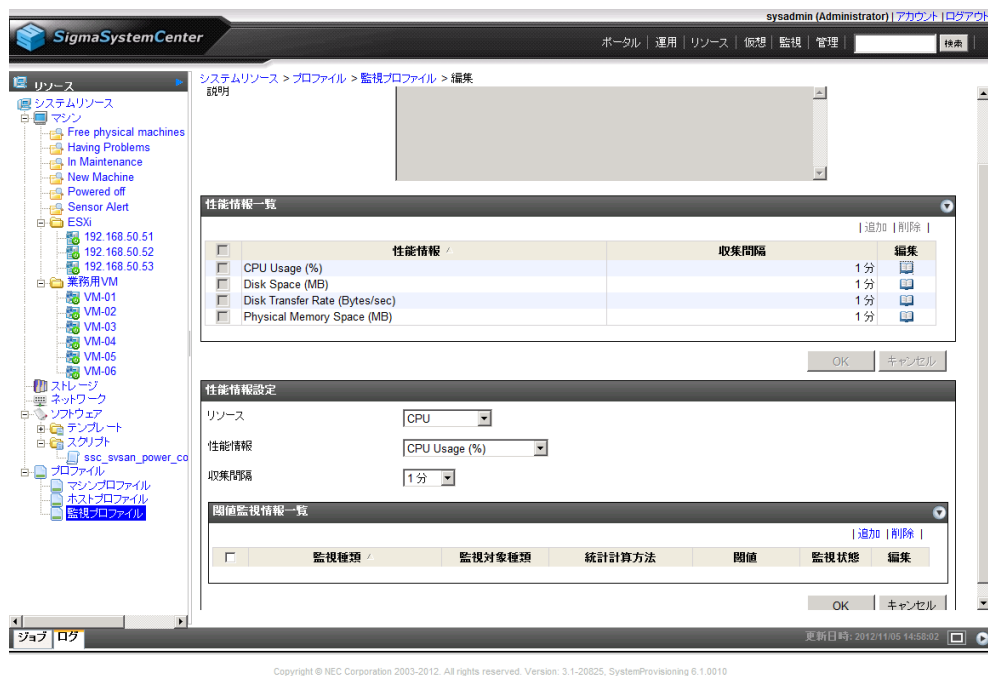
sysadmin (Administrator) | アカウント | ログアウト

SigmaSystemCenter

ポータル | 運用 | リソース | 仮想 | 監視 | 管理 | 検索

リソース

システムリソース
マシン
Free physical machines
Having Problems
In Maintenance
New Machine
Powered off
Sensor Alert
ESXi
192.168.50.51
192.168.50.52
192.168.50.53
業務用VM
VM-01
VM-02
VM-03
VM-04
VM-05
VM-06
ストレージ
ネットワーク
ソフトウェア
テンプレート
スクリプト
ssc_svsan_power_co
プロファイル
マシンプロファイル
ホストプロファイル
監視プロファイル

システムリソース > プロファイル > 監視プロファイル > 編集

説明

性能情報一覧

| 追加 | 削除 |

| | 性能情報 | 収集間隔 | 編集 |
|---|---|---|---|
| | CPU Usage (%) | 1 分 | |
| | Disk Space (MB) | 1 分 | |
| | Disk Transfer Rate (Bytes/sec) | 1 分 | |
| | Physical Memory Space (MB) | 1 分 | |

OK キャンセル

性能情報設定

リソース CPU

性能情報 CPU Usage (%)

収集間隔 1 分

閾値監視情報一覧

| 追加 | 削除 |

| | 監視種類 | 監視対象種類 | 統計計算方法 | 閾値 | 監視状態 | 編集 |
|---|---|---|---|---|---|---|

OK キャンセル

ジョブ ログ

更新日時: 2012/11/05 14:58:02

Copyright © NEC Corporation 2003-2012. All rights reserved. Version: 3.1-20825, SystemProvisioning 6.1.0010